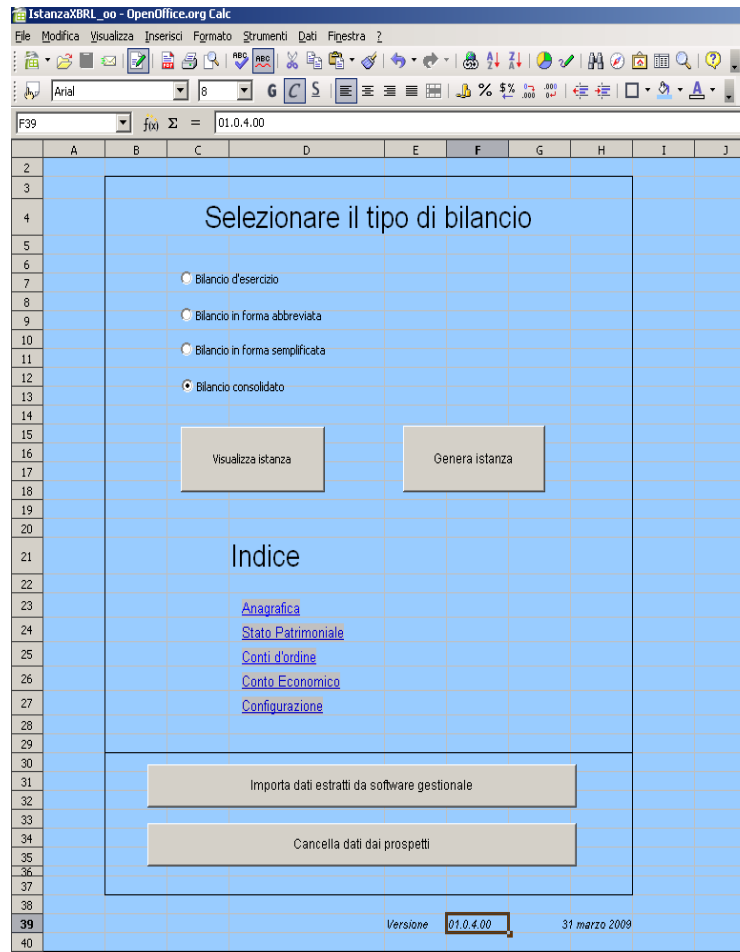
IstanzaXBRL_oo - OpenOffice.org Calc

File Modifica Visualizza Inserisci Formato Strumenti Dati Finestra ?

Arial 8 G C S

F39 $f(x)$ Σ = 01.0.4.00

| | A | B | C | D | E | F | G | H | I | J |
|---|---|---|---|---|---|---|---|---|---|---|

2
3
4 Selezionare il tipo di bilancio
5
6
7 Bilancio d'esercizio
8
9 Bilancio in forma abbreviata
10
11 Bilancio in forma semplificata
12
13 Bilancio consolidato
14
15
16 Visualizza istanza Genera istanza
17
18
19
20
21 Indice
22
23 Anagrafica
24 Stato Patrimoniale
25 Conti d'ordine
26 Conto Economico
27 Configurazione
28
29
30
31 Importa dati estratti da software gestionale
32
33
34 Cancella dati dai prospetti
35
36
37
38
39 Versione 01.0.4.00 31 marzo 2009
40